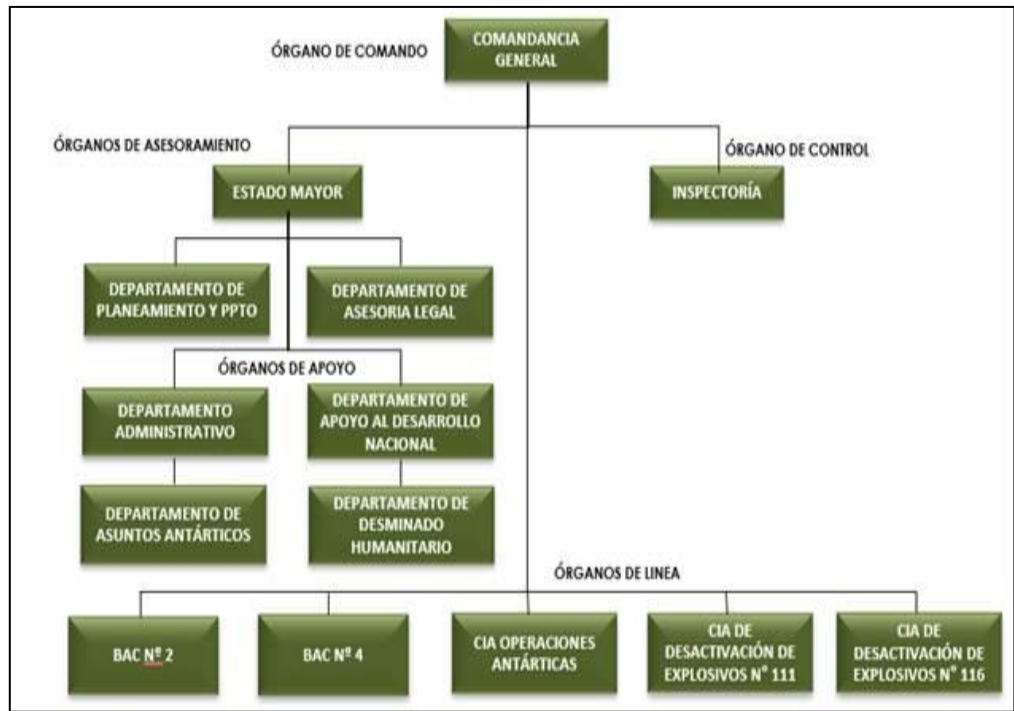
ÓRGANO DE COMANDO

COMANDANCIA GENERAL

ÓRGANOS DE ASESORAMIENTO

ÓRGANO DE CONTROL

ESTADO MAYOR

INSPECTORÍA

DEPARTAMENTO DE PLANEAMIENTO Y PPTO

DEPARTAMENTO DE ASESORIA LEGAL

ÓRGANOS DE APOYO

DEPARTAMENTO ADMINISTRATIVO

DEPARTAMENTO DE APOYO AL DESARROLLO NACIONAL

DEPARTAMENTO DE ASUNTOS ANTÁRTICOS

DEPARTAMENTO DE DESMINADO HUMANITARIO

ÓRGANOS DE LINEA

BAC Nº 2

BAC Nº 4

CIA OPERACIONES ANTÁRTICAS

CIA DE DESACTIVACIÓN DE EXPLOSIVOS N° 111

CIA DE DESACTIVACIÓN DE EXPLOSIVOS N° 116